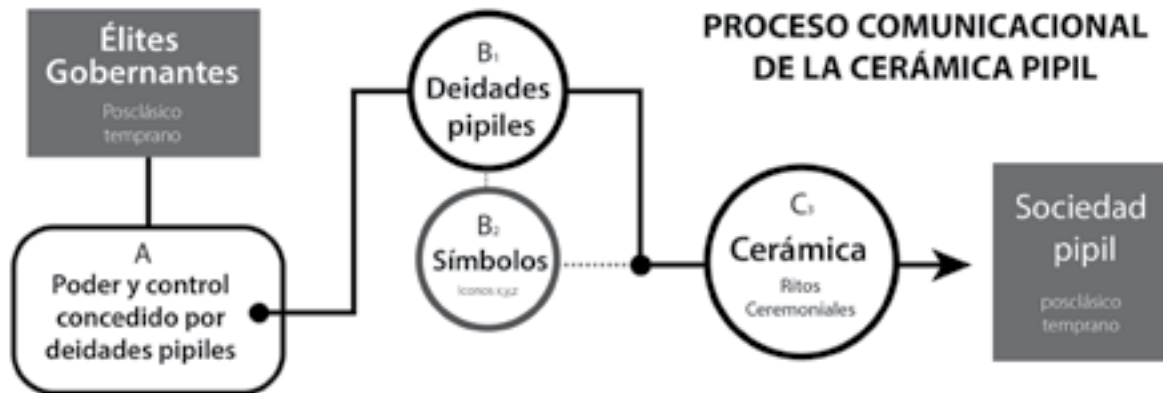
PROCESO COMUNICACIONAL DE LA CERÁMICA PIPIL

Élites Gobernantes
Posclásico temprano

A
Poder y control concedido por deidades pipiles

$B_1$
Deidades pipiles

$B_2$
Símbolos
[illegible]

$C_1$
Cerámica
Ritos Ceremoniales

Sociedad pipil
posclásico temprano